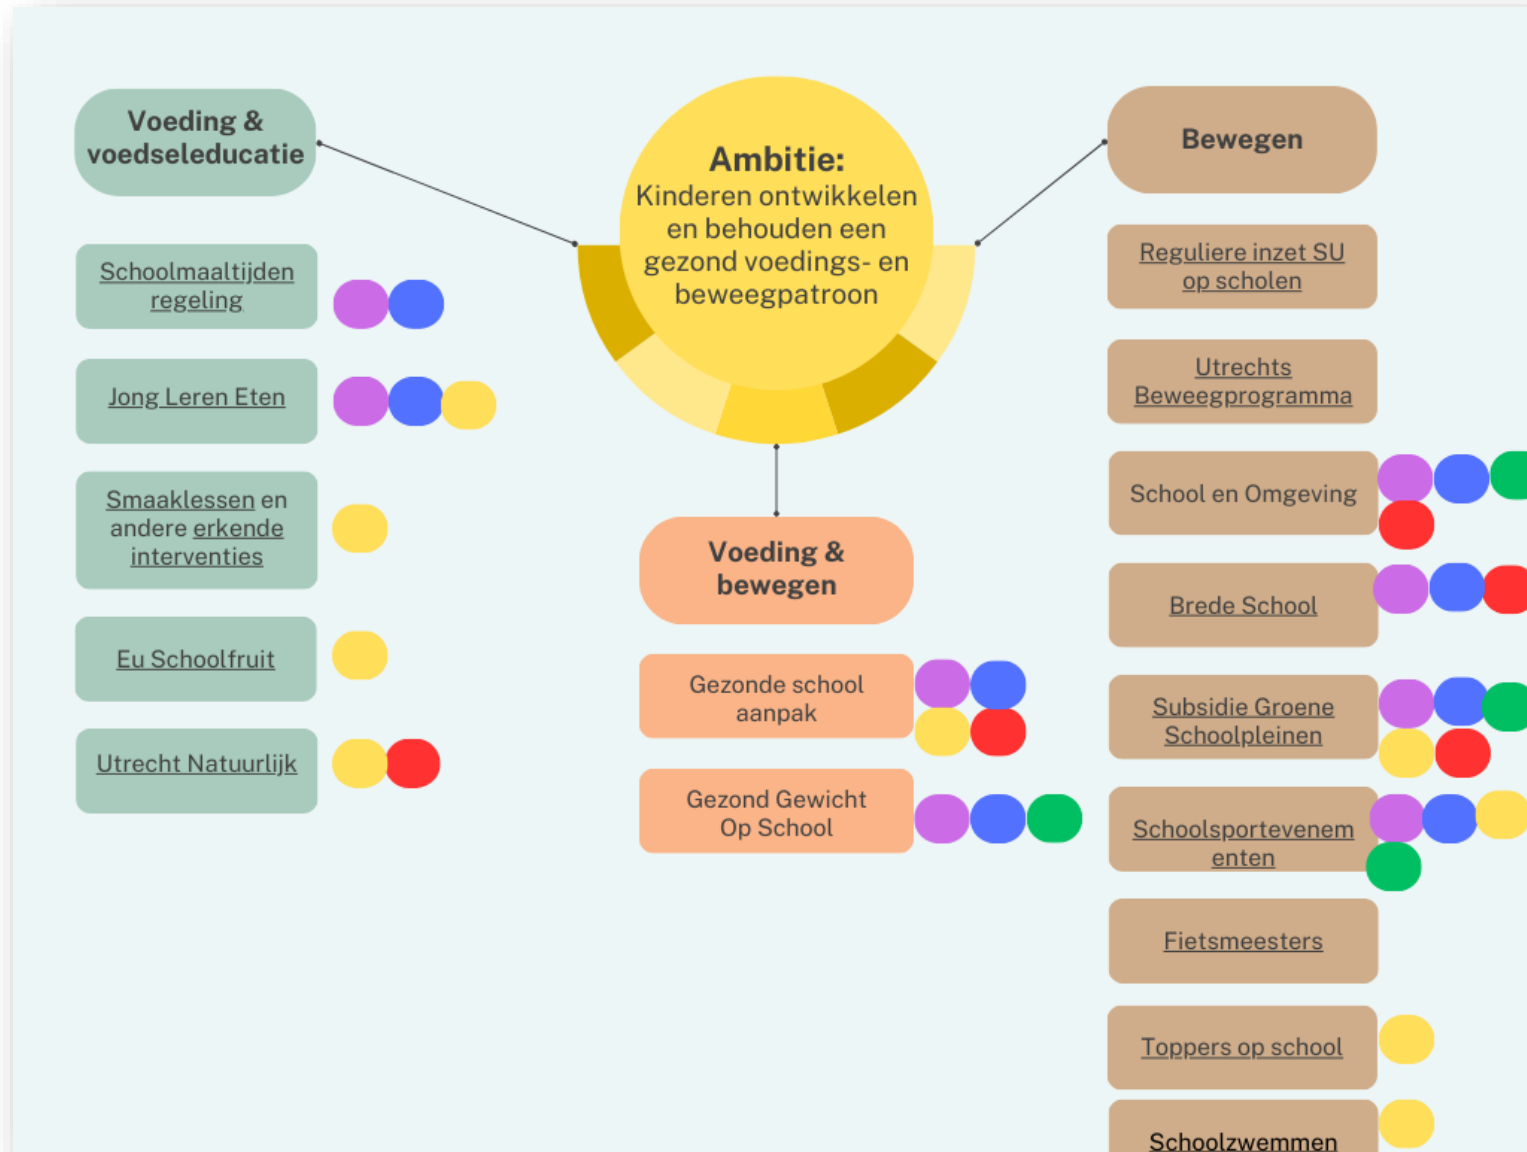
Voeding & voedseleducatie

Schoolmaaltijden regeling

Jong Leren Eten

Smaaklessen en andere erkende interventies

Eu Schoolfruit

Utrecht Natuurlijk

Ambitie:
Kinderen ontwikkelen en behouden een gezond voedings- en beweegpatroon

Voeding & bewegen

Gezonde school aanpak

Gezond Gewicht Op School

Bewegen

Reguliere inzet SU op scholen

Utrechts Beweegprogramma

School en Omgeving

Brede School

Subsidie Groene Schoolpleinen

Schoolsportevenementen

Fietsmeesters

Toppers op school

Schoolzwemmen